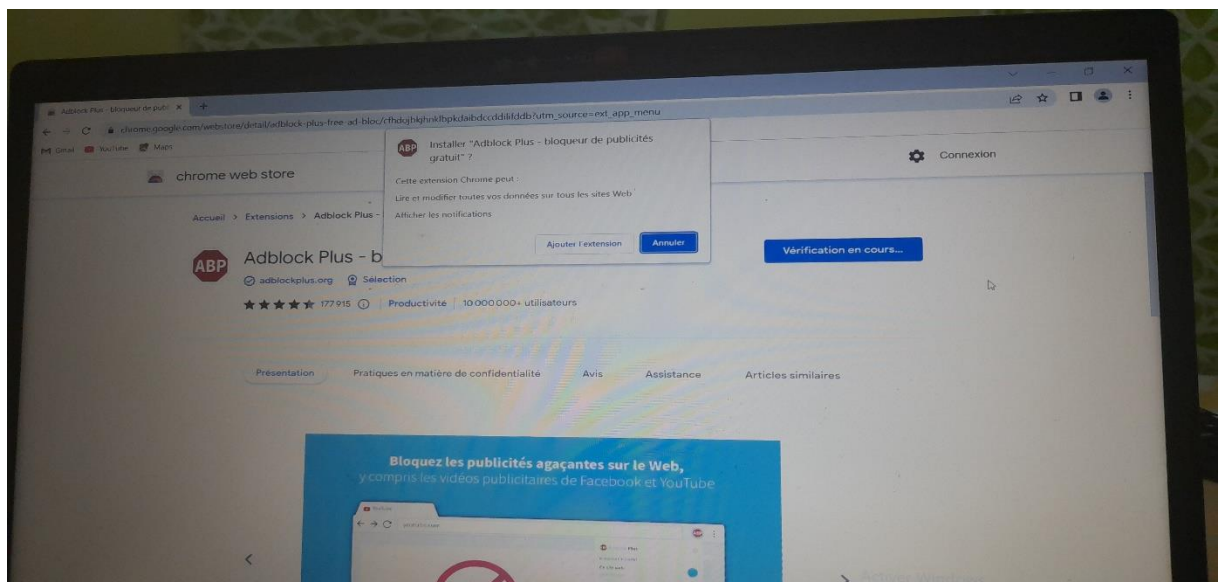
Adblock Plus - bloqueur de publi ×

chrome.google.com/webstore/detail/adblock-plus-free-ad-bloc/cfhdojbkjhnklbpkdaibdccddilifddb?utm_source=ext_app_menu

Gmail YouTube Maps

chrome web store

Connexion

Accueil > Extensions > Adblock Plus -

ABP

Adblock Plus - b

adblockplus.org Sélection

★★★★★ 177 915 ⓘ | Productivité | 10 000 000+ utilisateurs

ABP Installer "Adblock Plus - bloqueur de publicités gratuit" ?

Cette extension Chrome peut :

Lire et modifier toutes vos données sur tous les sites Web

Afficher les notifications

Ajouter l'extension Annuler

Vérification en cours...

Présentation Pratiques en matière de confidentialité Avis Assistance Articles similaires

Bloquez les publicités agaçantes sur le Web, y compris les vidéos publicitaires de Facebook et YouTube